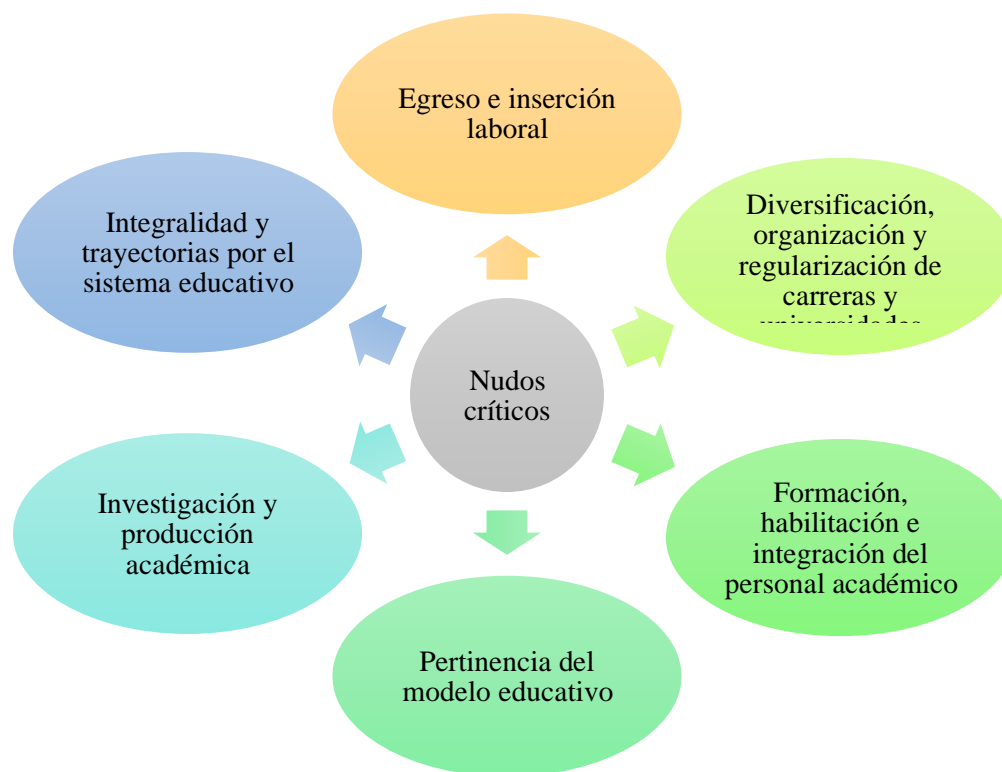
Egreso e inserción laboral

Integralidad y trayectorias por el sistema educativo

Diversificación, organización y regularización de carreras y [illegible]

Nudos críticos

Investigación y producción académica

Formación, habilitación e integración del personal académico

Pertinencia del modelo educativo